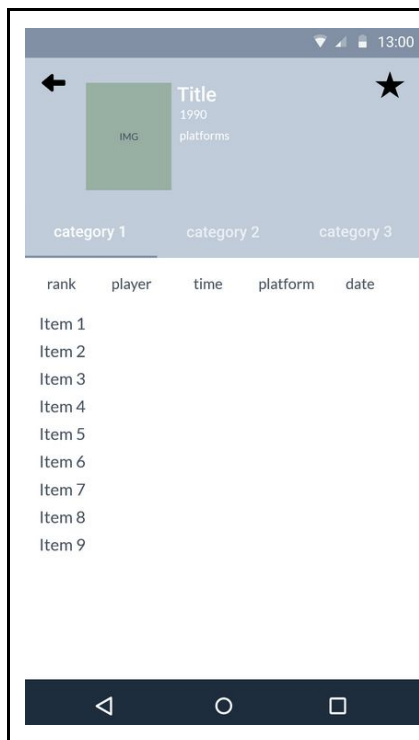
13:00

IMG

Title
1990
platforms

category 1 category 2 category 3

| rank | player | time | platform | date |
|---|---|---|---|---|
| Item 1 | | | | |
| Item 2 | | | | |
| Item 3 | | | | |
| Item 4 | | | | |
| Item 5 | | | | |
| Item 6 | | | | |
| Item 7 | | | | |
| Item 8 | | | | |
| Item 9 | | | | |